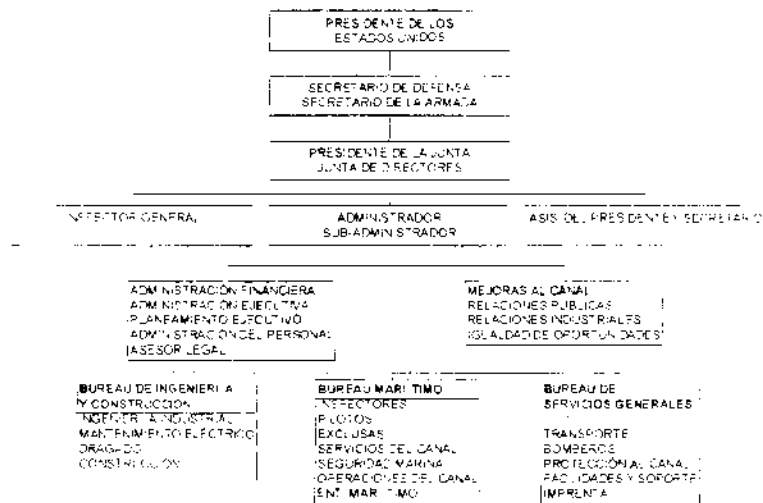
PRESIDENTE DE LOS
ESTADOS UNIDOS

SECRETARIO DE DEFENSA
SECRETARIO DE LA ARMADA

PRESIDENTE DE LA JUNTA
JUNTA DE DIRECTORES

INSPECTOR GENERAL

ADMINISTRADOR
SUB-ADMINISTRADOR

ASIS. DEL PRESIDENTE Y SECRETARIO

ADMINISTRACIÓN FINANCIERA
ADMINISTRACIÓN EJECUTIVA
PLANEAMIENTO EJECUTIVO
ADMINISTRACIÓN DEL PERSONAL
ASESOR LEGAL

MEJORAS AL CANAL
RELACIONES PUBLICAS
RELACIONES INDUSTRIALES
IGUALDAD DE OPORTUNIDADES

BUREAU DE INGENIERÍA
Y CONSTRUCCIÓN
INGENIERÍA INDUSTRIAL
MANTENIMIENTO ELECTRICO
DRAGADO
CONSTRUCCIÓN

BUREAU MARITIMO
INSPECTORES
PILOTOS
ESCLUSAS
SERVICIOS DEL CANAL
SEGURIDAD MARINA
OPERACIONES DEL CANAL
ENT. MARITIMO

BUREAU DE
SERVICIOS GENERALES

TRANSPORTE
BOMBEROS
PROTECCIÓN AL CANAL
FACILIDADES Y SOPORTE
IMPRENTA